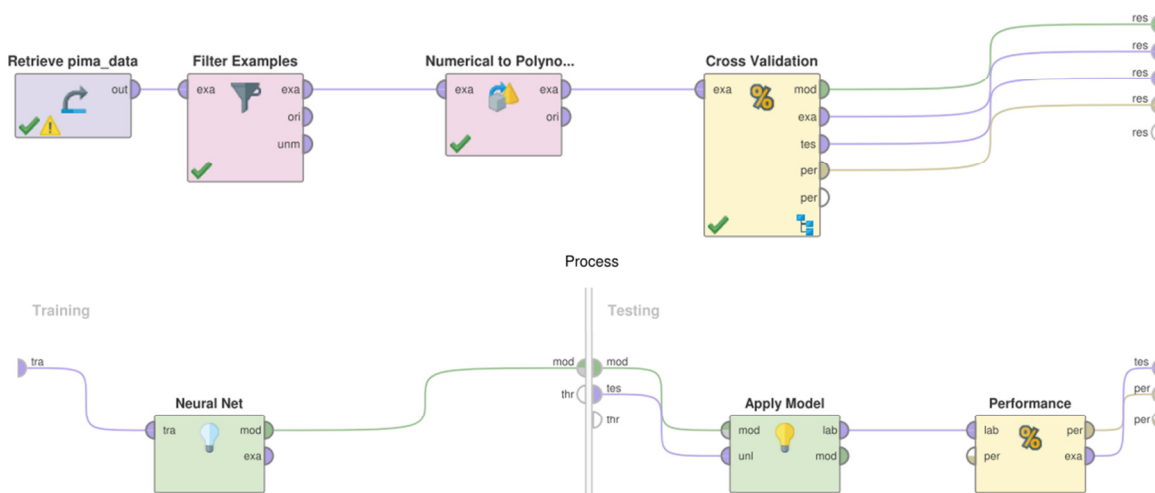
Retrieve pima_data
out

Filter Examples
exa
exa
ori
unm

Numerical to Polyno...
exa
exa
ori

Cross Validation
exa
mod
exa
tes
per
per

res
res
res
res
res

Process

Training

tra

Neural Net
tra
mod
exa

mod

Testing

mod
thr
tes
thr

Apply Model
mod
lab
unl
mod

Performance
lab
per
per
exa

tes
per
per